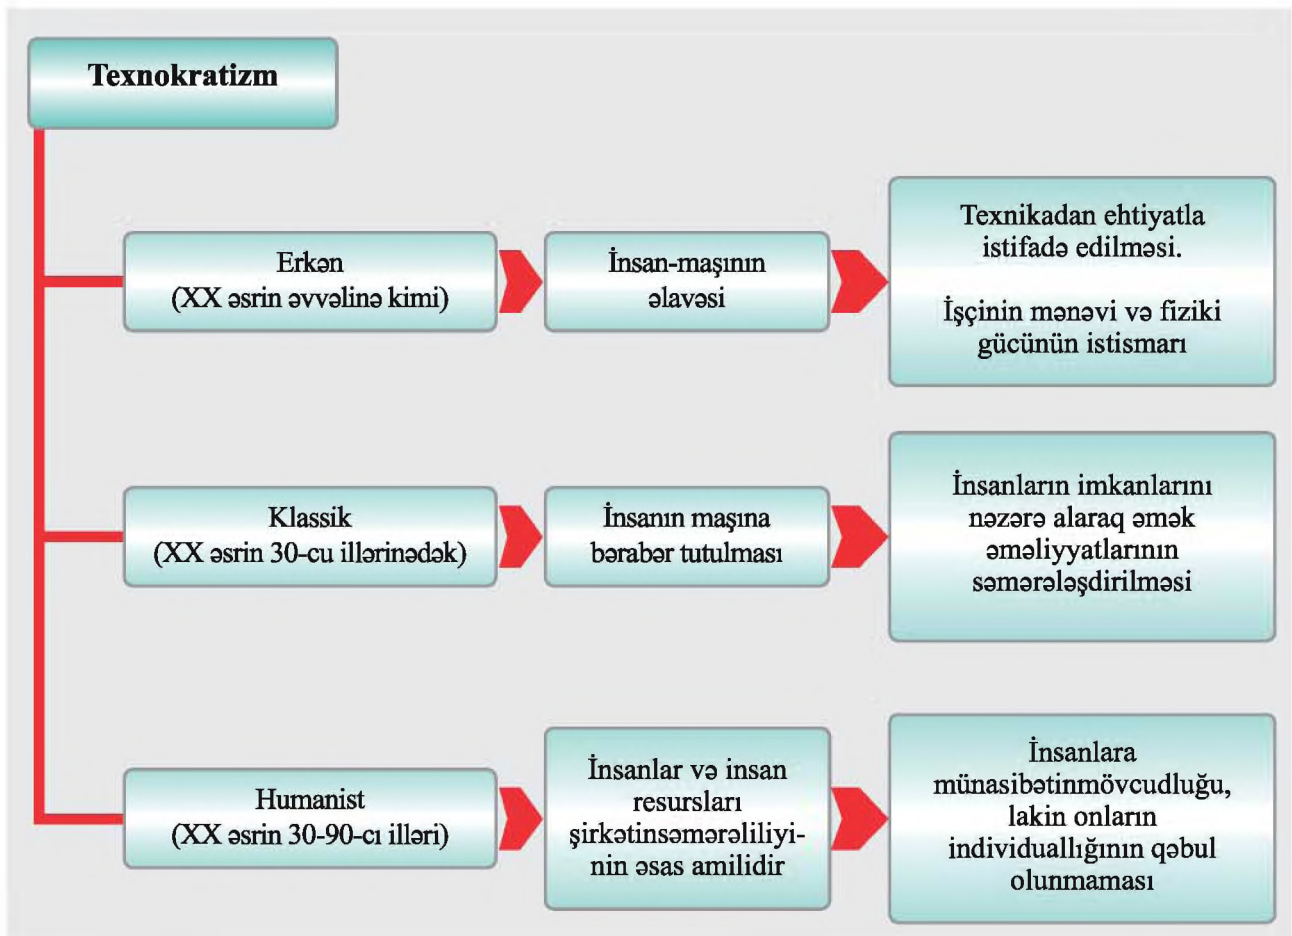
Texnokratizm

Erkən
(XX əsrin əvvəlinə kimi)

İnsan-maşının əlavəsi

Texnikadan ehtiyatla istifadə edilməsi.

İşçinin mənəvi və fiziki gücünün istismarı

Klassik
(XX əsrin 30-cu illərinədək)

İnsanın maşına bərabər tutulması

İnsanların imkanlarını nəzərə alaraq əmək əməliyyatlarının səmərələşdirilməsi

Humanist
(XX əsrin 30-90-cı illəri)

İnsanlar və insan resursları şirkətinsəmərəliliyinin əsas amilidir

İnsanlara münasibətinmövcudluğu, lakin onların individuallığının qəbul olunmaması